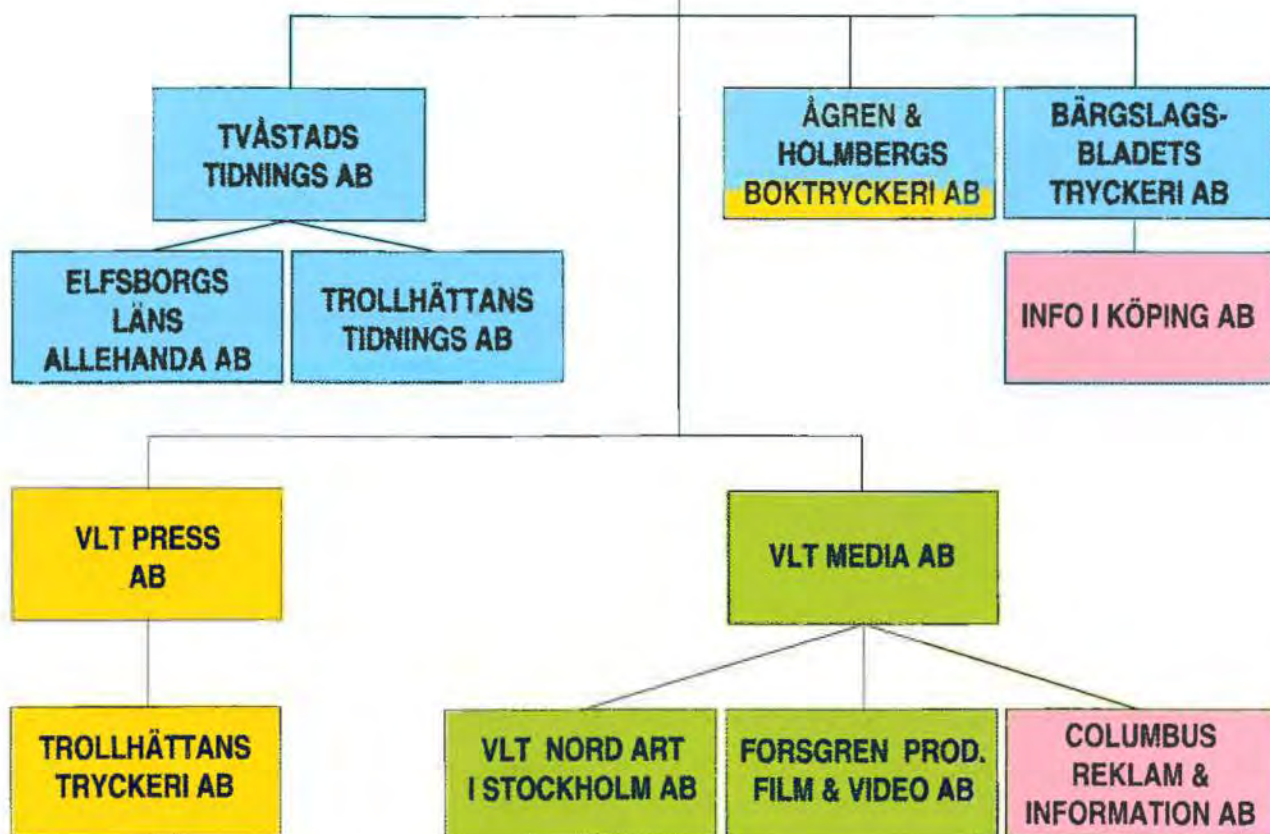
TVÅSTADS TIDNINGS AB

ÅGREN & HOLMBERGS BOKTRYCKERI AB

BÄRGSLAGS-BLADETS TRYCKERI AB

ELFSBORGS LÄNS ALLEHANDA AB

TROLLHÄTTANS TIDNINGS AB

INFO I KÖPING AB

VLT PRESS AB

VLT MEDIA AB

TROLLHÄTTANS TRYCKERI AB

VLT NORD ART I STOCKHOLM AB

FORSGREN PROD. FILM & VIDEO AB

COLUMBUS REKLAM & INFORMATION AB